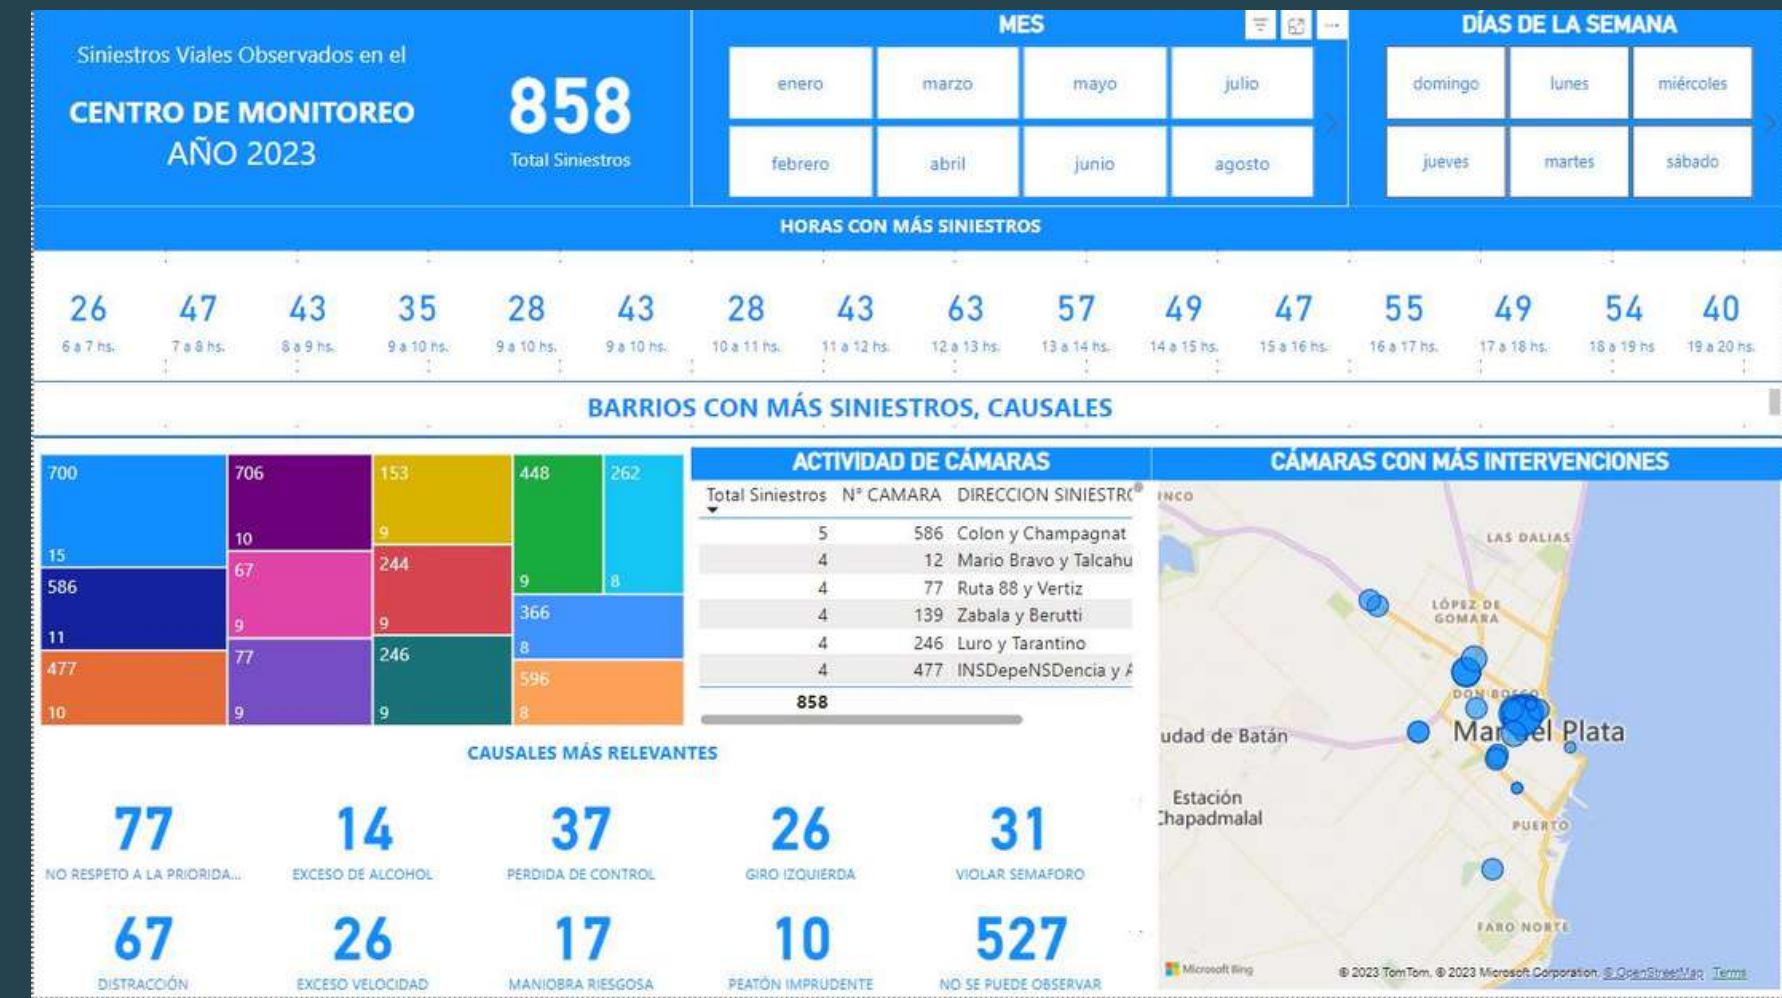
Siniestros Viales Observados en el

CENTRO DE MONITOREO
AÑO 2023

858
Total Siniestros

MES

enero | marzo | mayo | julio
febrero | abril | junio | agosto

DÍAS DE LA SEMANA

domingo | lunes | miércoles
jueves | martes | sábado

HORAS CON MÁS SINIESTROS

26 6 a 7 hs.
47 7 a 8 hs.
43 8 a 9 hs.
35 9 a 10 hs.
28 9 a 10 hs.
43 9 a 10 hs.
28 10 a 11 hs.
43 11 a 12 hs.
63 12 a 13 hs.
57 13 a 14 hs.
49 14 a 15 hs.
47 15 a 16 hs.
55 16 a 17 hs.
49 17 a 18 hs.
54 18 a 19 hs
40 19 a 20 hs.

BARRIOS CON MÁS SINIESTROS, CAUSALES

700 15
586 11
477 10
706 10
67 9
77 9
153 9
244 9
246 9
448 9
262 8
366 8
596 8

ACTIVIDAD DE CÁMARAS

| Total Siniestros | N° CAMARA | DIRECCION SINIESTR |
|---|---|---|
| 5 | 586 | Colon y Champagnat |
| 4 | 12 | Mario Bravo y Talcahu |
| 4 | 77 | Ruta 88 y Vertiz |
| 4 | 139 | Zabala y Berutti |
| 4 | 246 | Luro y Tarantino |
| 4 | 477 | INSDepeNSDencia y A |
| 858 | | |

CÁMARAS CON MÁS INTERVENCIONES

INCO
LAS DALIAS
LÓPEZ DE GOMARA
DON BOSCO
Mar del Plata
udad de Batán
Estación Chapadmalal
PUERTO
FARO NORTE
Microsoft Bing
© 2023 TomTom, © 2023 Microsoft Corporation, © OpenStreetMap Terms

CAUSALES MÁS RELEVANTES

77 NO RESPETO A LA PRIORIDA...
14 EXCESO DE ALCOHOL
37 PERDIDA DE CONTROL
26 GIRO IZQUIERDA
31 VIOLAR SEMAFORO
67 DISTRACCIÓN
26 EXCESO VELOCIDAD
17 MANIOBRA RIESGOSA
10 PEATÓN IMPRUDENTE
527 NO SE PUEDE OBSERVAR